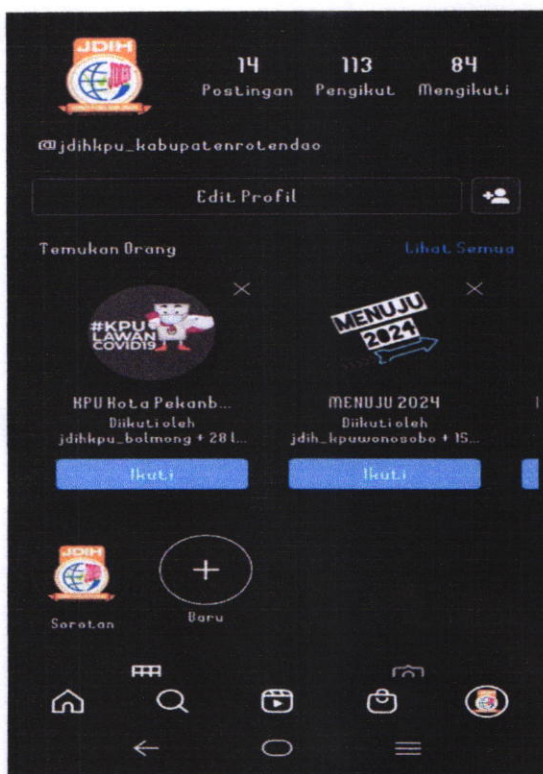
JDIH

14
Postingan

113
Pengikut

84
Mengikuti

@jdihkpu_kabupatenrotendao

Edit Profil

Temukan Orang

Lihat Semua

#KPU LAWAN COVID19

KPU Kota Pekanb...
Diikuti oleh
jdihkpu_bolmong + 28 l...

Ikuti

MENUJU 2024

MENUJU 2024
Diikuti oleh
jdih_kpuwonosobo + 15...

Ikuti

JDIH

Sorotan

Baru